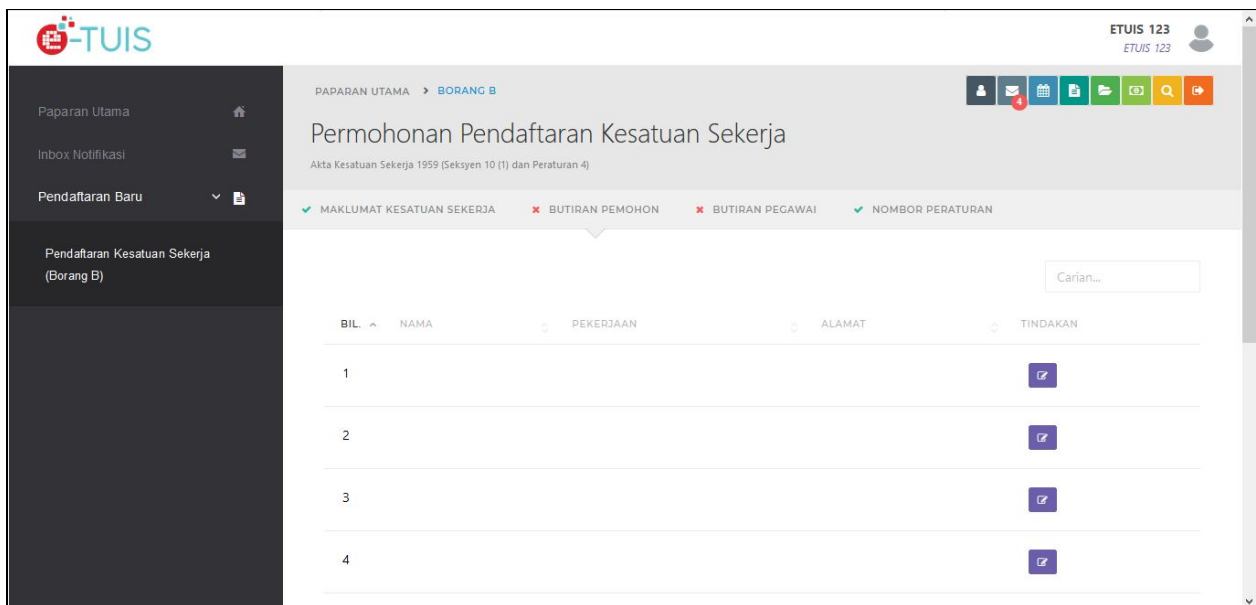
e-TUIS

ETUIS 123
ETUIS 123

Paparan Utama
Inbox Notifikasi
Pendaftaran Baru
Pendaftaran Kesatuan Sekerja (Borang B)

PAPARAN UTAMA > BORANG B

4

Permohonan Pendaftaran Kesatuan Sekerja

Akta Kesatuan Sekerja 1959 (Seksyen 10 (1) dan Peraturan 4)

✔ MAKLUMAT KESATUAN SEKERJA ✖ BUTIRAN PEMOHON ✖ BUTIRAN PEGAWAI ✔ NOMBOR PERATURAN

Carian...

| BIL. | NAMA | PEKERJAAN | ALAMAT | TINDAKAN |
|---|---|---|---|---|
| 1 | | | | |
| 2 | | | | |
| 3 | | | | |
| 4 | | | | |